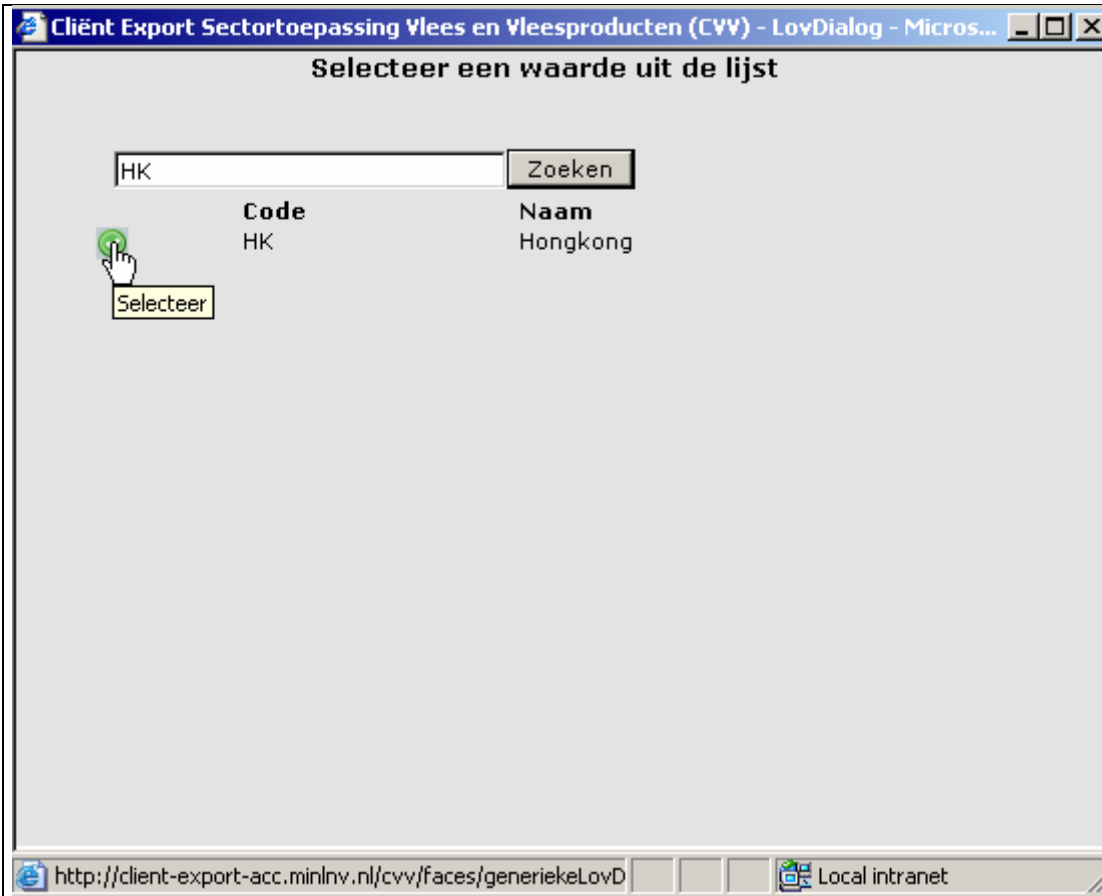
Cliënt Export Sectortoepassing Vlees en Vleesproducten (CVV) - LovDialog - Micros...

Selecteer een waarde uit de lijst

HK

Zoeken

| | Code | Naam |
|---|---|---|
| | HK | Hongkong |

Selecteer

http://client-export-acc.minlnv.nl/cvv/faces/generiekeLovD

Local intranet